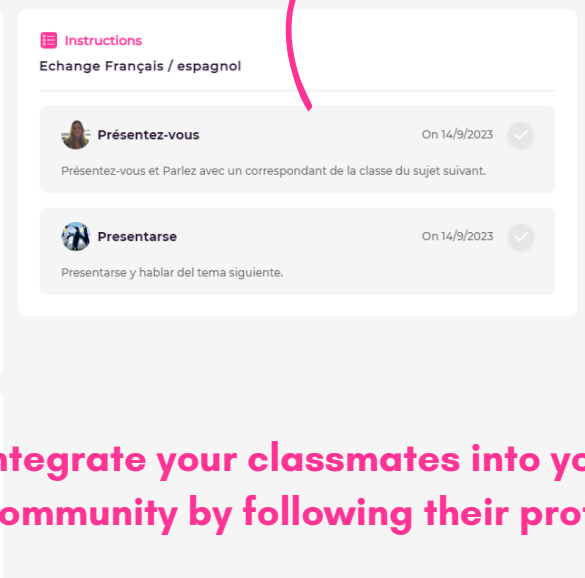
Instructions

Echange Français / espagnol

Présentez-vous
On 14/9/2023

Présentez-vous et Parlez avec un correspondant de la classe du sujet suivant.

Presentarse
On 14/9/2023

Presentarse y hablar del tema siguiente.

ntegrate your classmates into yo
ommunity by following their pro